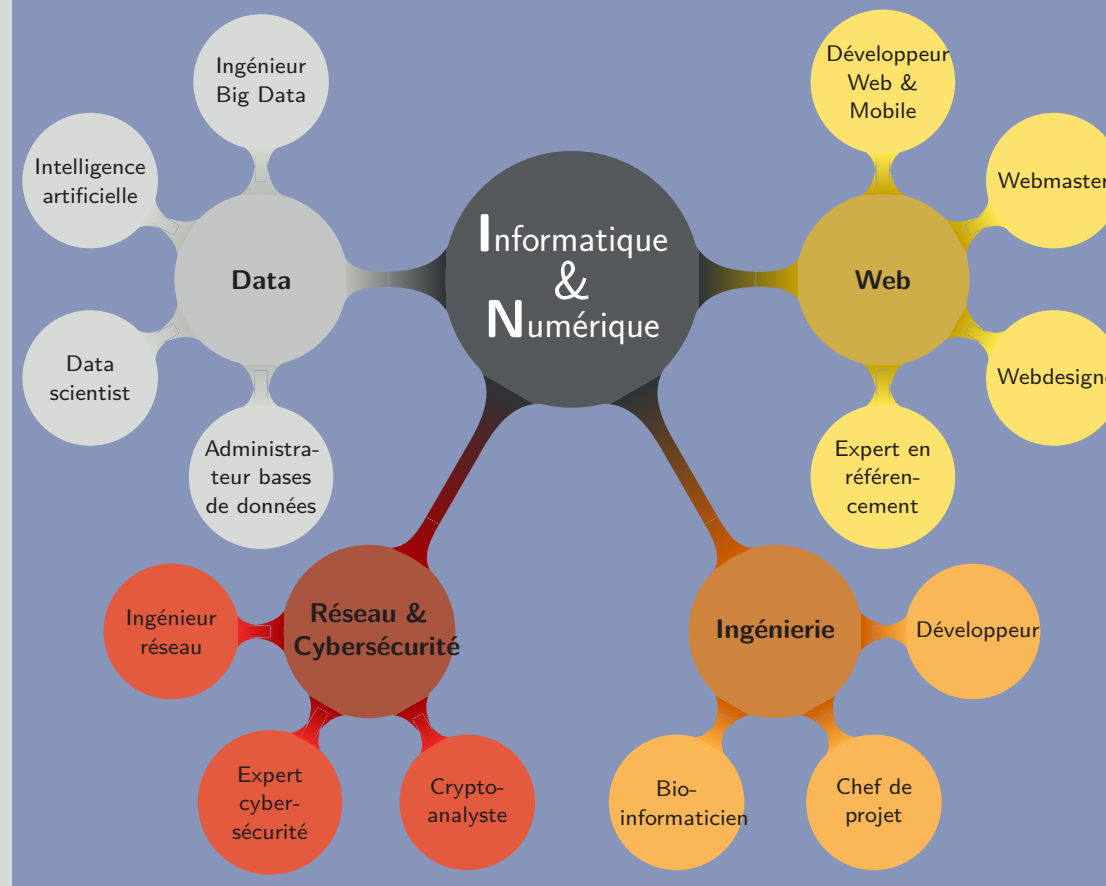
Ingénieur Big Data

Intelligence artificielle

Data

Data scientist

Administrateur bases de données

Informatique & Numérique

Développeur Web & Mobile

Webmaster

Web

Webdesigne

Expert en référencement

Ingénieur réseau

Réseau & Cybersécurité

Expert cybersécurité

Cryptoanalyste

Ingénierie

Développeur

Bioinformaticien

Chef de projet